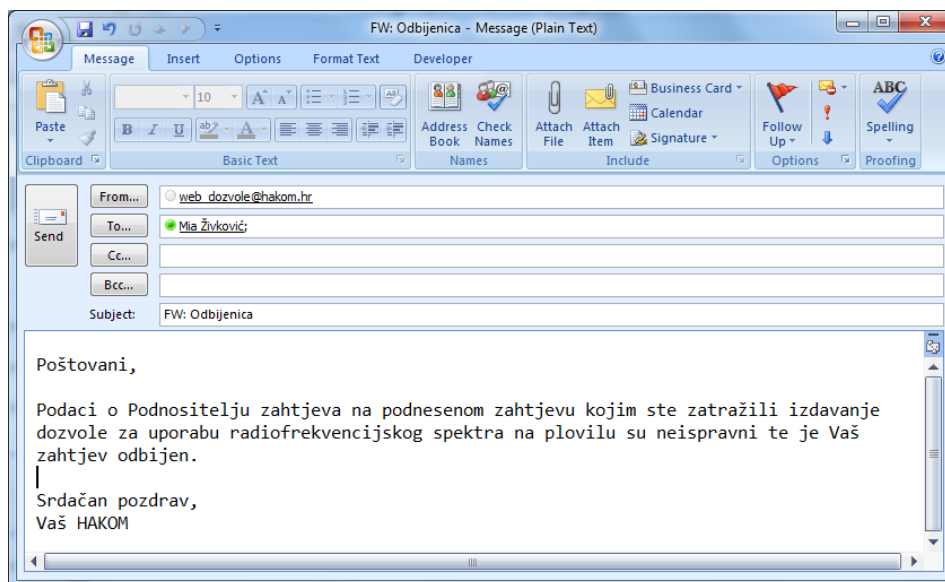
FW: Odbijenica - Message (Plain Text)

Message Insert Options Format Text Developer

Paste
Clipboard
10
A A
B I U
Basic Text
Address Book
Check Names
Names
Attach File
Attach Item
Business Card
Calendar
Signature
Include
Follow Up
Options
ABC
Spelling
Proofing

Send
From... web_dozvole@hakom.hr
To... Mia Živković;
Cc...
Bcc...
Subject: FW: Odbijenica

Poštovani,

Podaci o Podnositelju zahtjeva na podnesenom zahtjevu kojim ste zatražili izdavanje dozvole za uporabu radiofrekvencijskog spektra na plovilu su neispravni te je Vaš zahtjev odbijen.

Srdačan pozdrav,
Vaš HAKOM